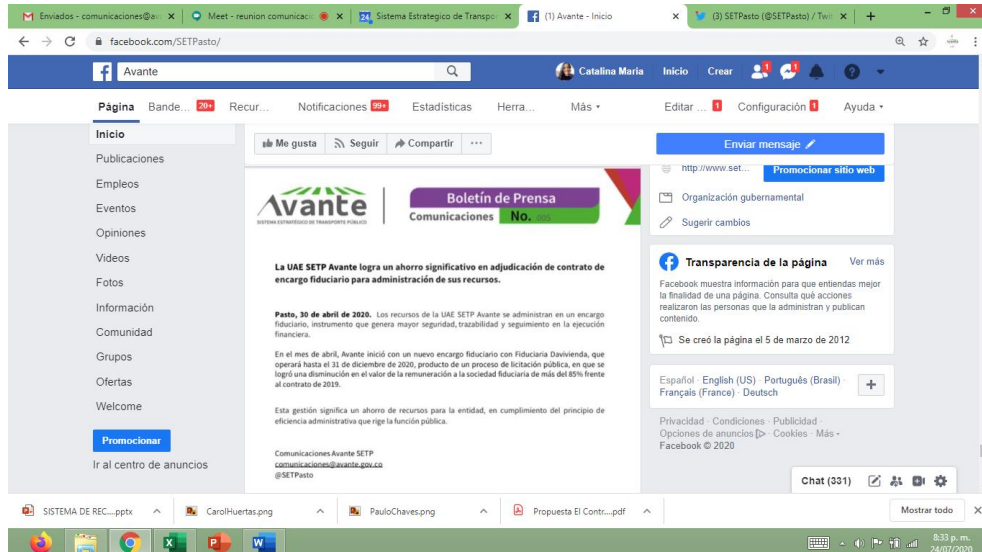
Enviados - comunicaciones@av × Meet - reunion comunicaci × Sistema Estrategico de Transpo × (1) Avante - Inicio × (3) SETPasto (@SETPasto) / Twit × +

facebook.com/SETPasto/

Avante

Catalina Maria Inicio Crear

Página Bande... 20+ Recur... Notificaciones 99+ Estadísticas Herra... Más Editar ... 1 Configuración 1 Ayuda

Inicio
Publicaciones
Empleos
Eventos
Opiniones
Videos
Fotos
Información
Comunidad
Grupos
Ofertas
Welcome

Promocionar

Ir al centro de anuncios

Me gusta Seguir Compartir ···

Avante
SISTEMA ESTRATÉGICO DE TRANSPORTE PÚBLICO

Boletín de Prensa
Comunicaciones No. 005

La UAE SETP Avante logra un ahorro significativo en adjudicación de contrato de encargo fiduciario para administración de sus recursos.

Pasto, 30 de abril de 2020. Los recursos de la UAE SETP Avante se administran en un encargo fiduciario, instrumento que genera mayor seguridad, trazabilidad y seguimiento en la ejecución financiera.

En el mes de abril, Avante inició con un nuevo encargo fiduciario con Fiduciaria Davivienda, que operará hasta el 31 de diciembre de 2020, producto de un proceso de licitación pública, en que se logró una disminución en el valor de la remuneración a la sociedad fiduciaria de más del 85% frente al contrato de 2019.

Esta gestión significa un ahorro de recursos para la entidad, en cumplimiento del principio de eficiencia administrativa que rige la función pública.

Comunicaciones Avante SETP
comunicaciones@avante.gov.co
@SETPasto

Enviar mensaje

http://www.set... Promocionar sitio web

Organización gubernamental

Sugerir cambios

Transparencia de la página Ver más

Facebook muestra información para que entiendas mejor la finalidad de una página. Consulta qué acciones realizaron las personas que la administran y publican contenido.

Se creó la página el 5 de marzo de 2012

Español · English (US) · Português (Brasil) · Français (France) · Deutsch

Privacidad · Condiciones · Publicidad · Opciones de anuncios · Cookies · Más · Facebook © 2020

Chat (331)

SISTEMA DE REC....pptx CarolHuertas.png PauloChaves.png Propuesta El Contr....pdf Mostrar todo

8:33 p. m.
24/07/2020